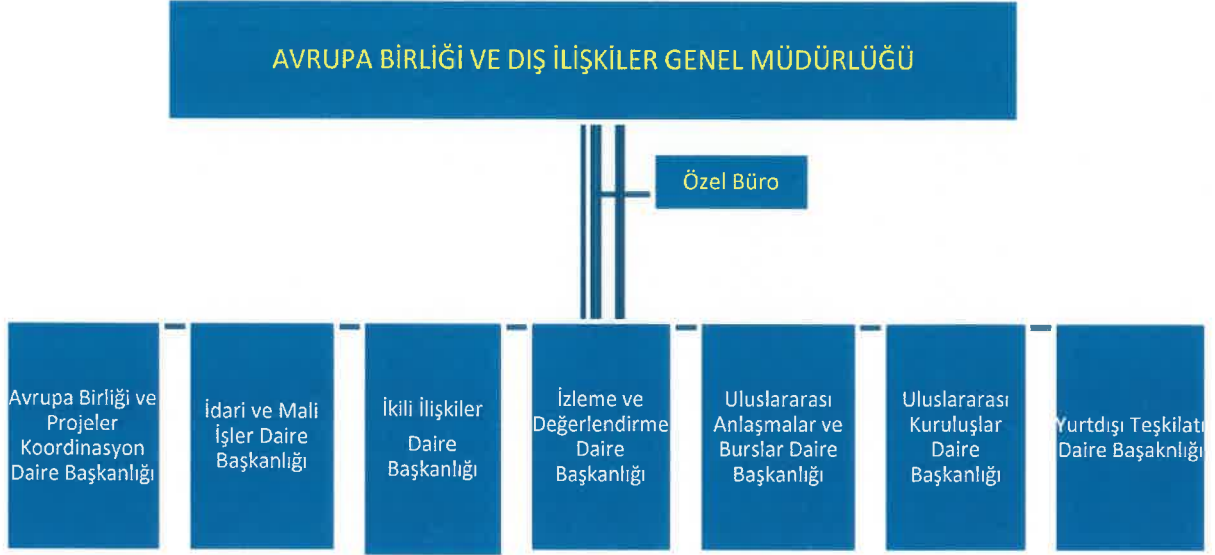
AVRUPA BİRLİĞİ VE DIŞ İLİŞKİLER GENEL MÜDÜRLÜĞÜ

Özel Büro

Avrupa Birliği ve Projeler Koordinasyon Daire Başkanlığı

İdari ve Mali İşler Daire Başkanlığı

İkili İlişkiler Daire Başkanlığı

İzleme ve Değerlendirme Daire Başkanlığı

Uluslararası Anlaşmalar ve Burslar Daire Başkanlığı

Uluslararası Kuruluşlar Daire Başkanlığı

Yurtdışı Teşkilatı Daire Başaknlığı